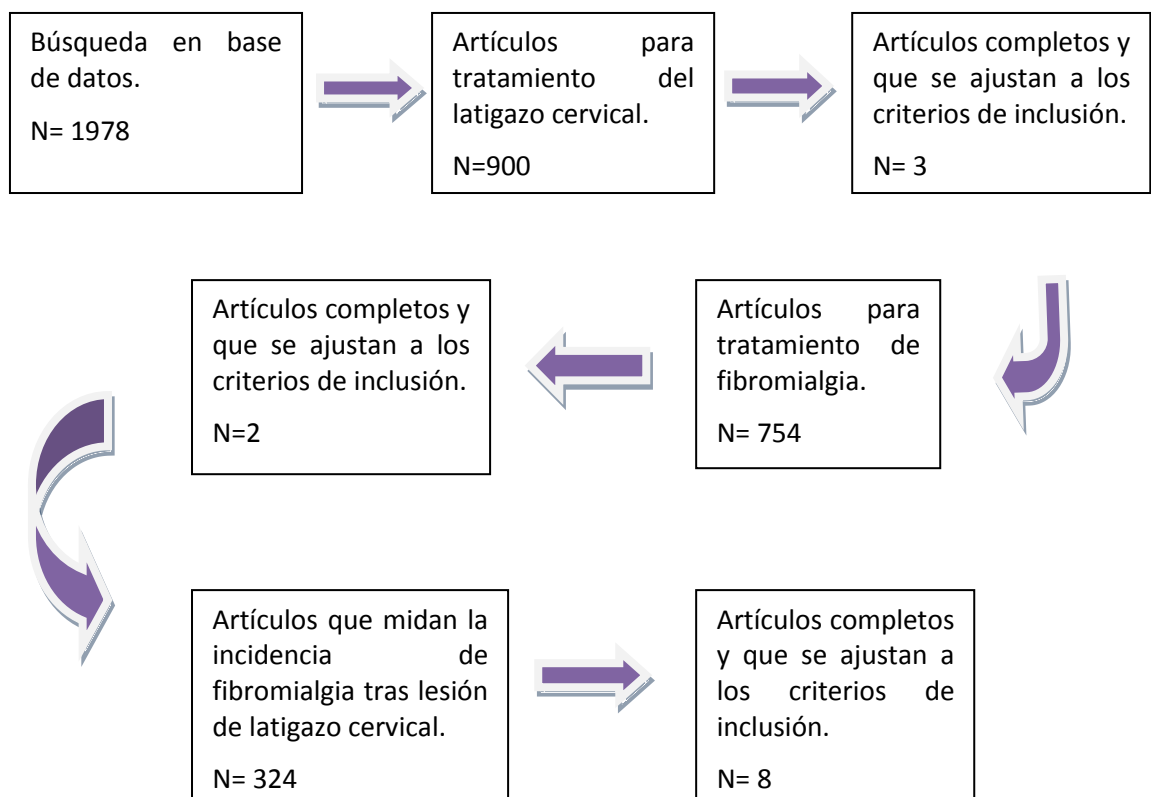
Búsqueda en base de datos.

N= 1978

Artículos para tratamiento del latigazo cervical.

N=900

Artículos completos y que se ajustan a los criterios de inclusión.

N= 3

Artículos para tratamiento de fibromialgia.

N= 754

Artículos completos y que se ajustan a los criterios de inclusión.

N=2

Artículos que midan la incidencia de fibromialgia tras lesión de latigazo cervical.

N= 324

Artículos completos y que se ajustan a los criterios de inclusión.

N= 8